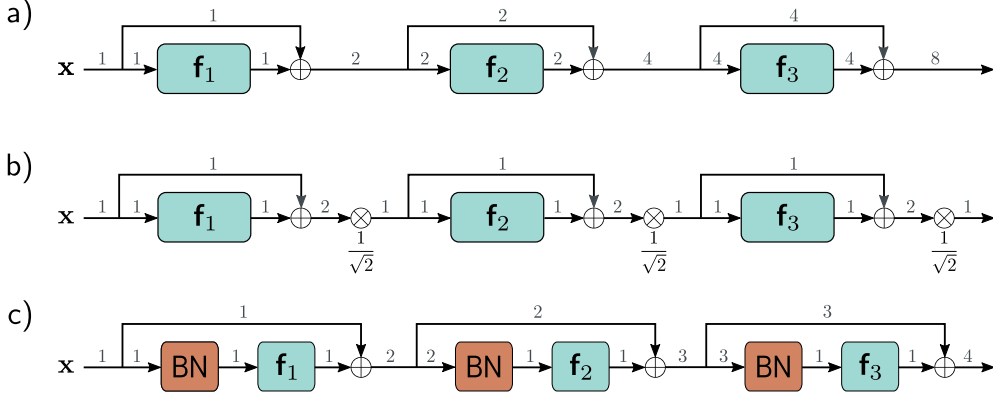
a)

1 2 4

$\mathbf{x}$ 1 1 $\mathbf{f}_1$ 1 2 2 $\mathbf{f}_2$ 2 4 4 $\mathbf{f}_3$ 4 8

b)

1 1 1

$\mathbf{x}$ 1 1 $\mathbf{f}_1$ 1 2 1 1 $\mathbf{f}_2$ 1 2 1 1 $\mathbf{f}_3$ 1 2 1

$\frac{1}{\sqrt{2}}$ $\frac{1}{\sqrt{2}}$ $\frac{1}{\sqrt{2}}$

c)

1 2 3

$\mathbf{x}$ 1 1 BN 1 $\mathbf{f}_1$ 1 2 2 BN 1 $\mathbf{f}_2$ 1 3 3 BN 1 $\mathbf{f}_3$ 1 4